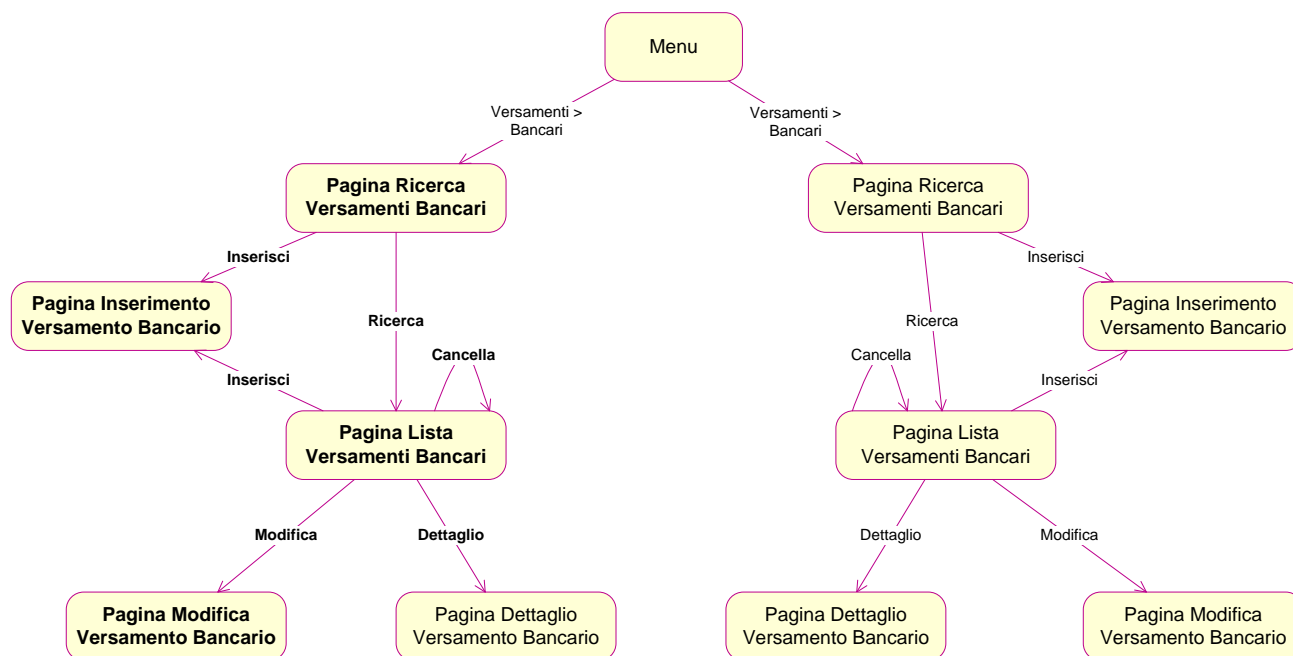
Menu

Versamenti > Bancari

Versamenti > Bancari

**Pagina Ricerca Versamenti Bancari**

Pagina Ricerca Versamenti Bancari

**Inserisci**

**Pagina Inserimento Versamento Bancario**

**Ricerca**

**Cancella**

**Inserisci**

**Pagina Lista Versamenti Bancari**

**Modifica**

**Dettaglio**

**Pagina Modifica Versamento Bancario**

Pagina Dettaglio Versamento Bancario

Inserisci

Pagina Inserimento Versamento Bancario

Ricerca

Cancella

Inserisci

Pagina Lista Versamenti Bancari

Dettaglio

Modifica

Pagina Dettaglio Versamento Bancario

Pagina Modifica Versamento Bancario